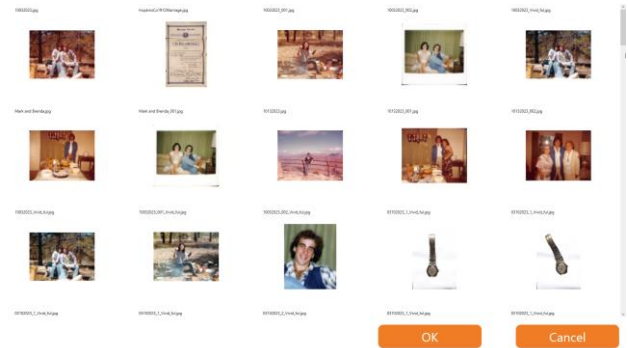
10032022.jpg

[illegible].jpg

10032022_001.jpg

10032022_002.jpg

10032022_Vivid_hd.jpg

Mark and Brenda.jpg

Mark and Brenda_001.jpg

10152022.jpg

10152022_001.jpg

10152022_002.jpg

10032022_Vivid_hd.jpg

10032022_001_Vivid_hd.jpg

10032022_002_Vivid_hd.jpg

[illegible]_Vivid_hd.jpg

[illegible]_Vivid_hd.jpg

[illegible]_Vivid_hd.jpg

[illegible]_Vivid_hd.jpg

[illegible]_Vivid_hd.jpg

OK

Cancel